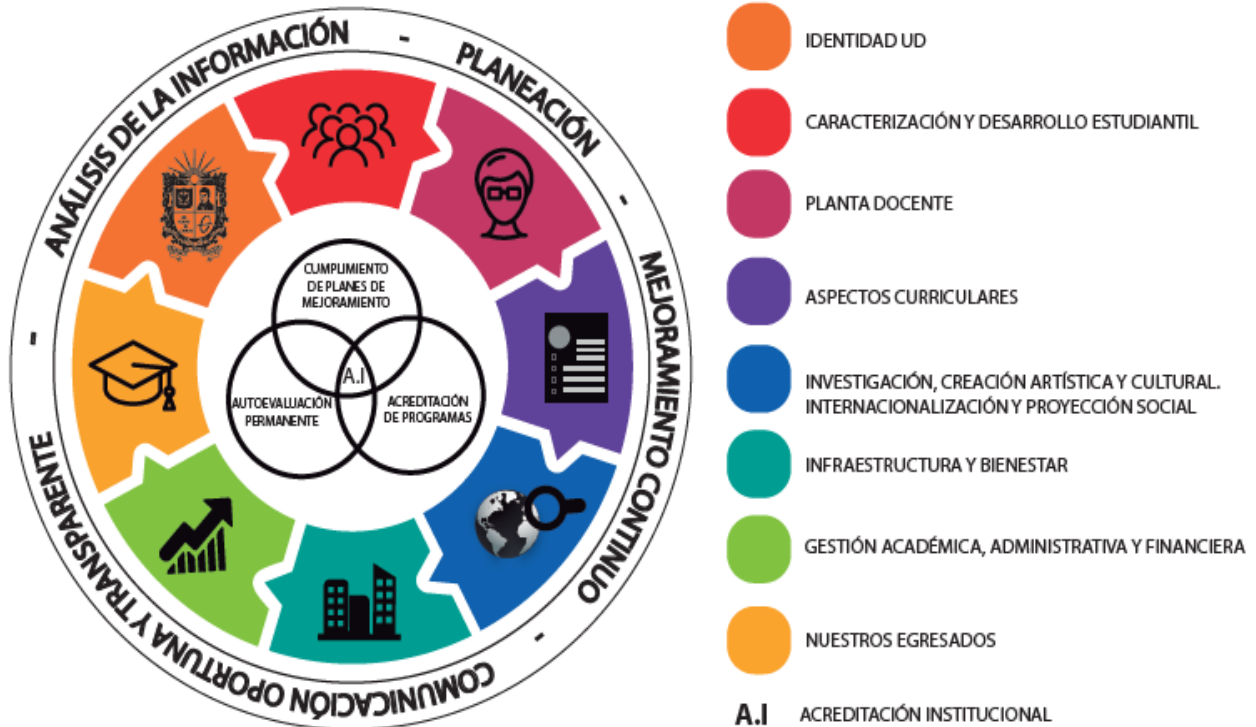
ANÁLISIS DE LA INFORMACIÓN - PLANEACIÓN - MEJORAMIENTO CONTINUO - COMUNICACIÓN OPORTUNA Y TRANSPARENTE -

CUMPLIMIENTO DE PLANES DE MEJORAMIENTO

A.I

AUTOEVALUACIÓN PERMANENTE

ACREDITACIÓN DE PROGRAMAS

IDENTIDAD UD

CARACTERIZACIÓN Y DESARROLLO ESTUDIANTIL

PLANTA DOCENTE

ASPECTOS CURRICULARES

INVESTIGACIÓN, CREACIÓN ARTÍSTICA Y CULTURAL. INTERNACIONALIZACIÓN Y PROYECCIÓN SOCIAL

INFRAESTRUCTURA Y BIENESTAR

GESTIÓN ACADÉMICA, ADMINISTRATIVA Y FINANCIERA

NUESTROS EGRESADOS

A.I ACREDITACIÓN INSTITUCIONAL